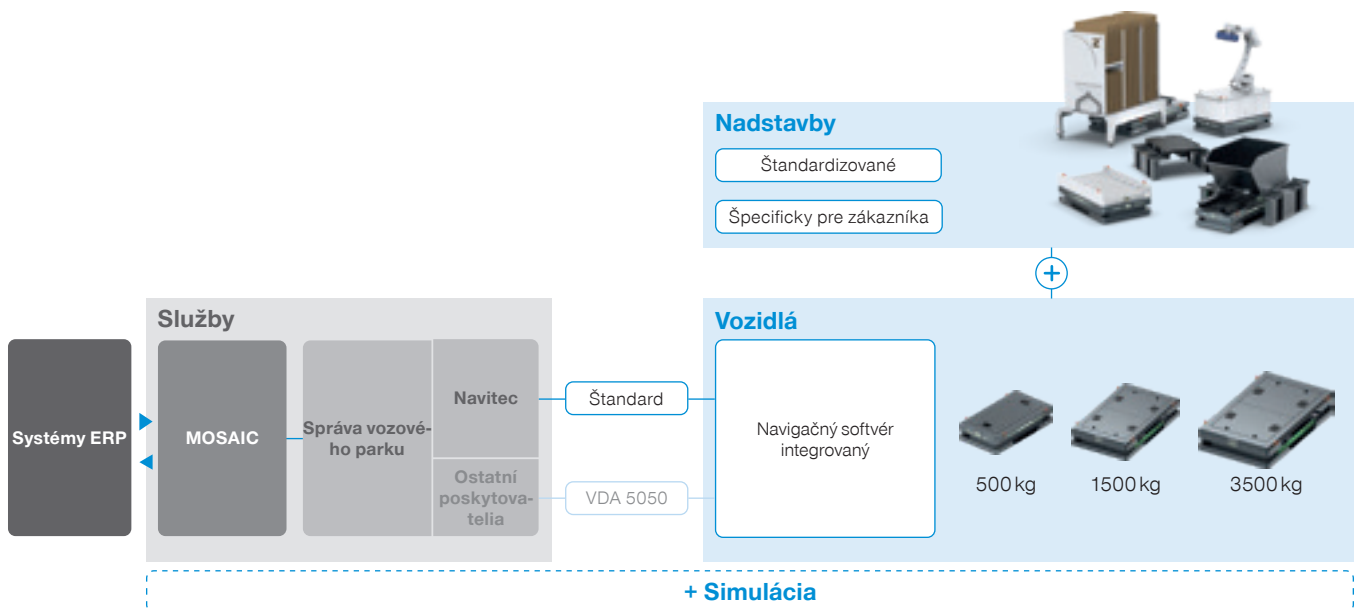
Nadstavby

Štandardizované

Špecificky pre zákazníka

+

Služby

Systémy ERP

MOSAIC

Správa vozového parku

Navitec

Ostatní poskytovatelia

Štandard

VDA 5050

Vozidlá

Navigačný softvér integrovaný

500 kg

1500 kg

3500 kg

+ Simulácia